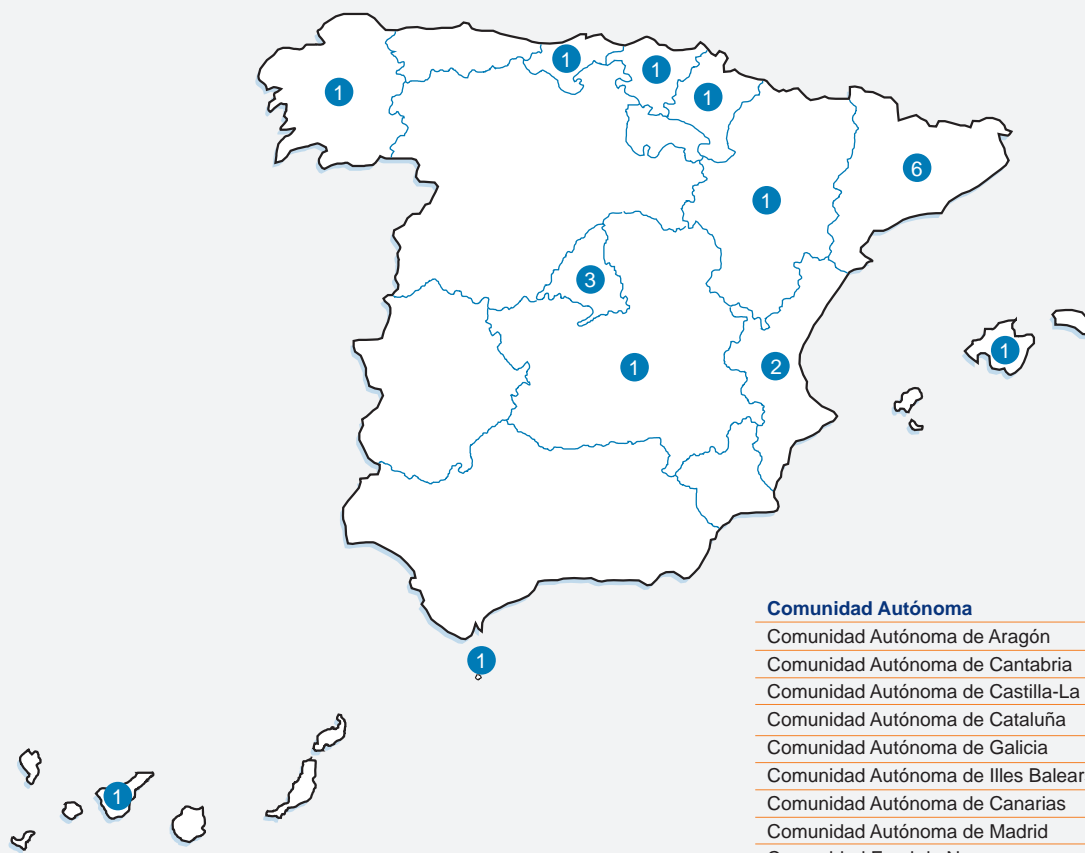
1
1
1
1
6
1
3
1
2
1
1
1

| Comunidad Autónoma |
|---|
| Comunidad Autónoma de Aragón |
| Comunidad Autónoma de Cantabria |
| Comunidad Autónoma de Castilla-La |
| Comunidad Autónoma de Cataluña |
| Comunidad Autónoma de Galicia |
| Comunidad Autónoma de Illes Balear |
| Comunidad Autónoma de Canarias |
| Comunidad Autónoma de Madrid |
| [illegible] |